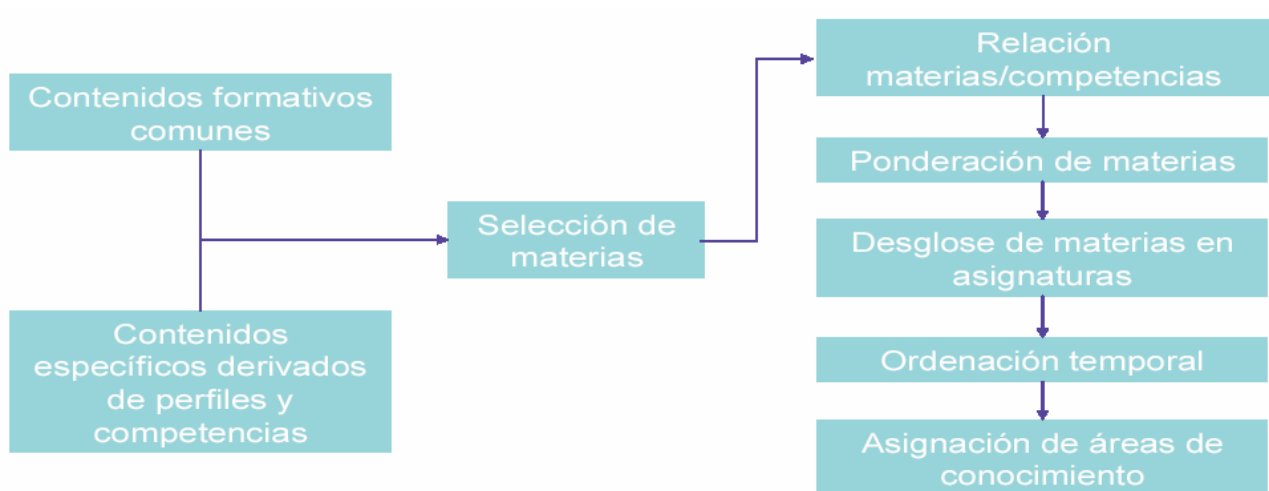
Contenidos formativos comunes

Contenidos específicos derivados de perfiles y competencias

Selección de materias

Relación materias/competencias

Ponderación de materias

Desglose de materias en asignaturas

Ordenación temporal

Asignación de áreas de conocimiento